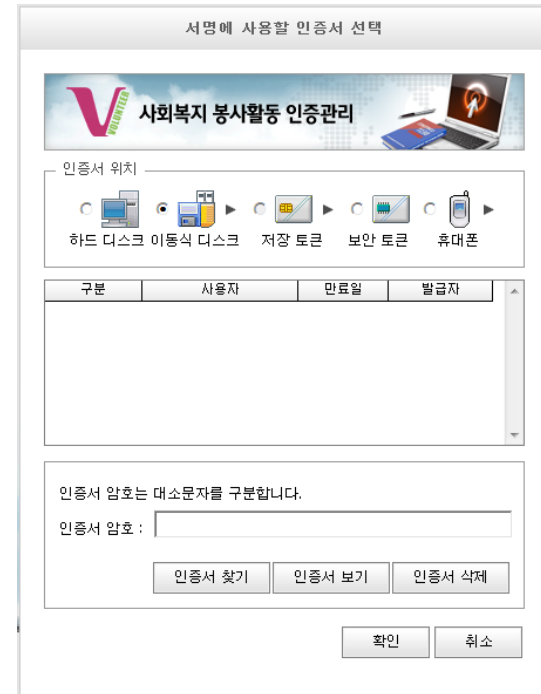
서명에 사용할 인증서 선택

VOLUNTEER 사회복지 봉사활동 인증관리

인증서 위치

하드 디스크 이동식 디스크 저장 토큰 보안 토큰 휴대폰

| 구분 | 사용자 | 만료일 | 발급자 |
|---|---|---|---|

인증서 암호는 대소문자를 구분합니다.

인증서 암호 :

인증서 찾기 인증서 보기 인증서 삭제

확인 취소